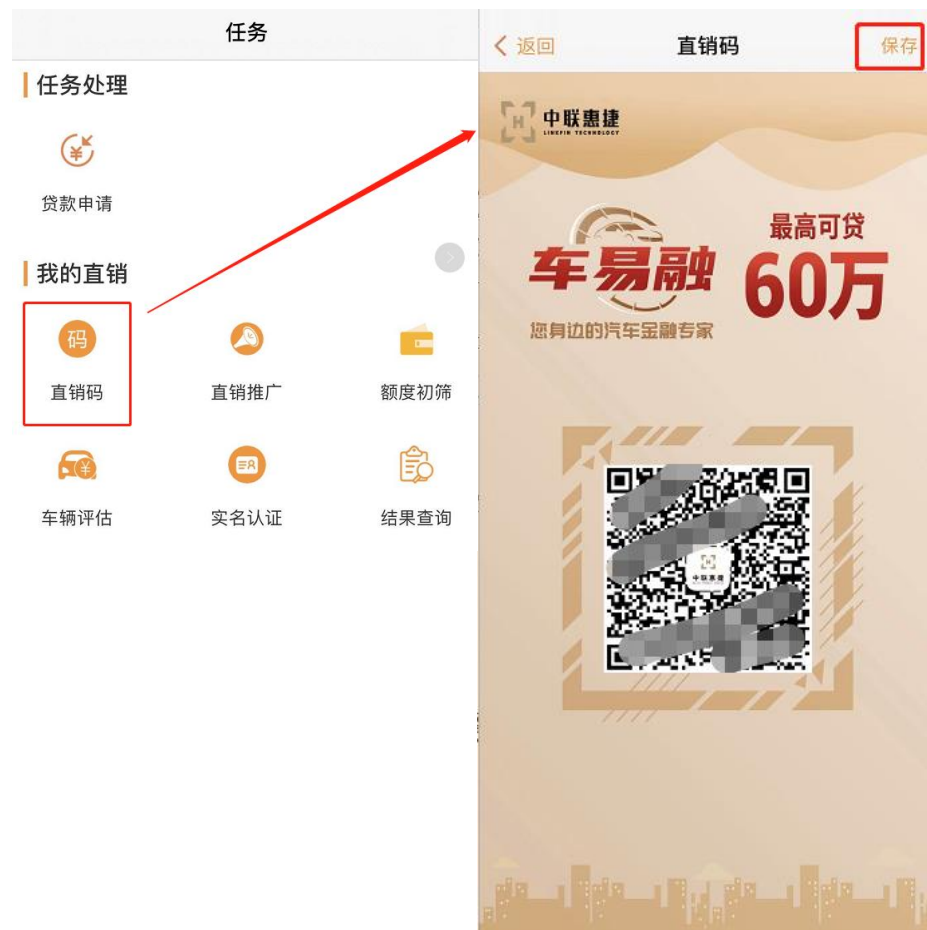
任务

任务处理

贷款申请

我的直销

码

直销码

直销推广

额度初筛

车辆评估

实名认证

结果查询

< 返回

直销码

保存

中联惠捷
LINKFIN TECHNOLOGY

车易融

您身边的汽车金融专家

最高可贷

60万

中联惠捷